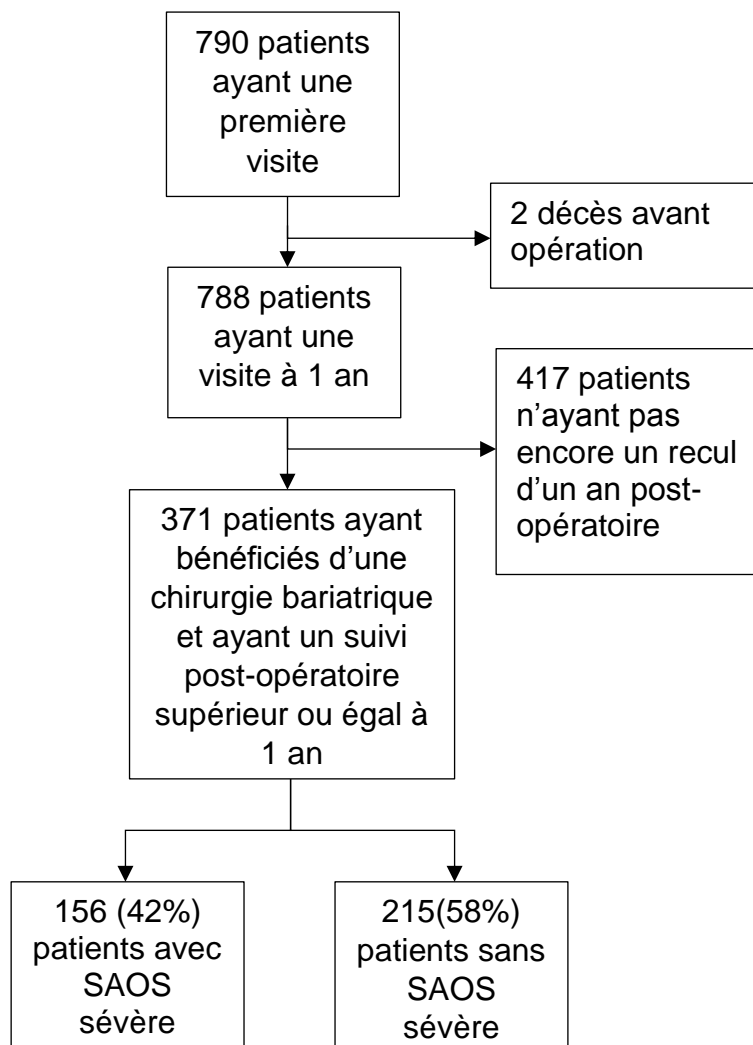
790 patients ayant une première visite

2 décès avant opération

788 patients ayant une visite à 1 an

417 patients n'ayant pas encore un recul d'un an post-opératoire

371 patients ayant bénéficiés d'une chirurgie bariatrique et ayant un suivi post-opératoire supérieur ou égal à 1 an

156 (42%) patients avec SAOS sévère

215(58%) patients sans SAOS sévère